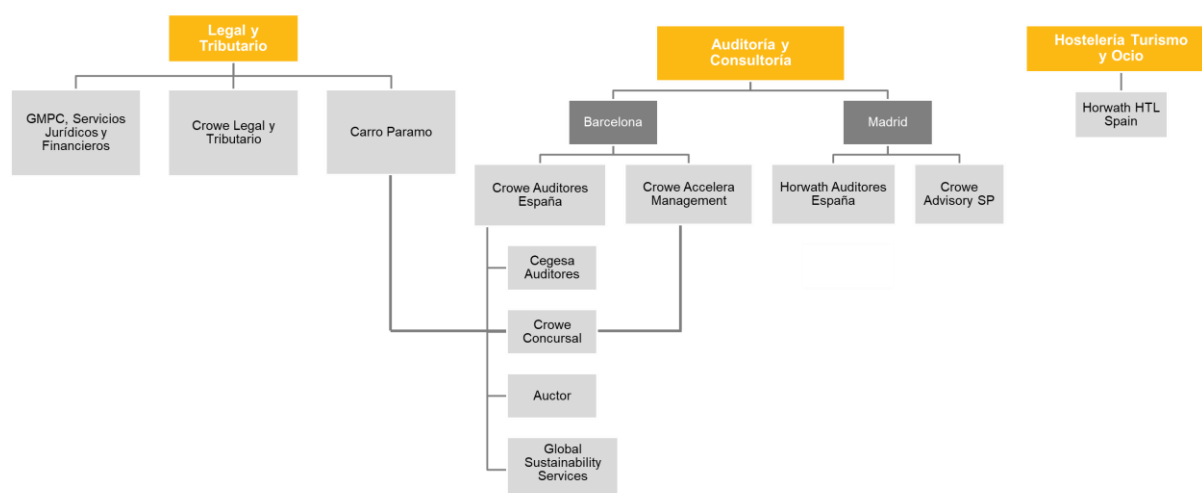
Legal y Tributario

GMPC, Servicios Jurídicos y Financieros

Crowe Legal y Tributario

Carro Paramo

Auditoría y Consultoría

Barcelona

Crowe Auditores España

Crowe Accelera Management

Cegesa Auditores

Crowe Concursal

Auctor

Global Sustainability Services

Madrid

Horwath Auditores España

Crowe Advisory SP

Hostelería Turismo y Ocio

Horwath HTL Spain